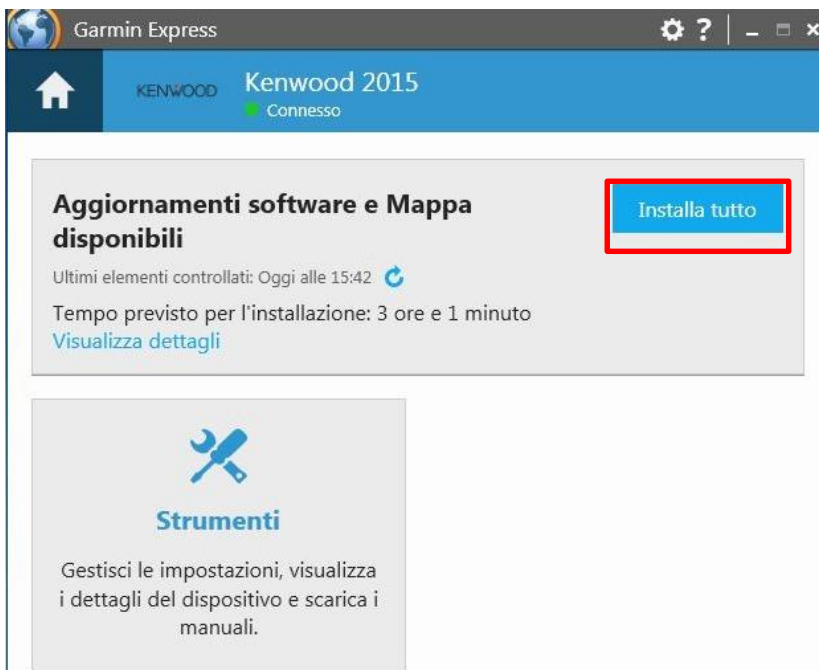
Garmin Express

KENWOOD Kenwood 2015
Connesso

Aggiornamenti software e Mappa disponibili

Installa tutto

Ultimi elementi controllati: Oggi alle 15:42

Tempo previsto per l'installazione: 3 ore e 1 minuto
Visualizza dettagli

Strumenti

Gestisci le impostazioni, visualizza i dettagli del dispositivo e scarica i manuali.